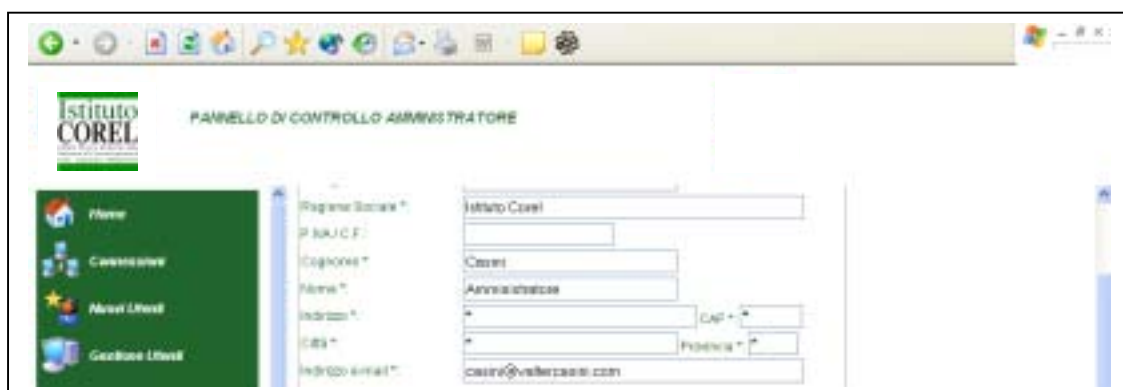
Istituto
COREL

PANNELLO DI CONTROLLO AMMINISTRATORE

Home
Connessione
Nuovi Utenti
Gestione Utenti

Ragione Sociale *: Istituto Corel
P.IVA / C.F.:
Cognome *: Casini
Nome *: Amministratore
Indirizzo *: * CAP *: *
Città *: * Provincia *: *
Indirizzo e-mail *: casini@valtercasini.com